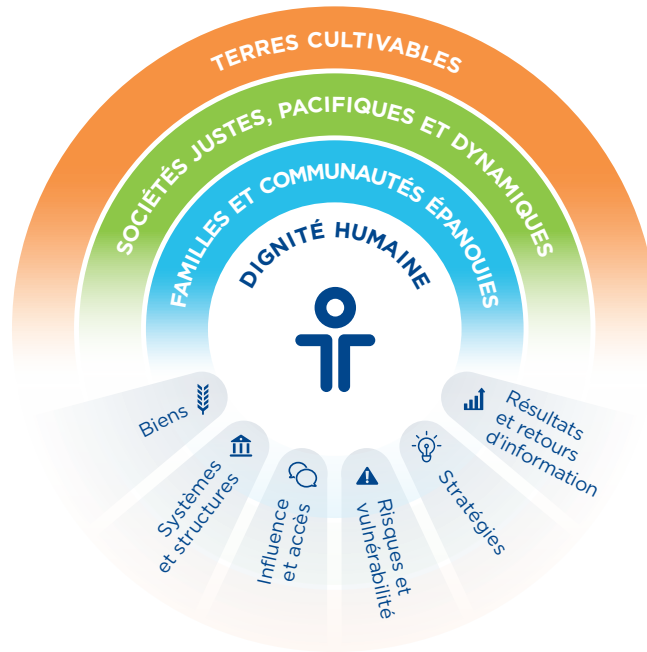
TERRES CULTIVABLES

SOCIÉTÉS JUSTES, PACIFIQUES ET DYNAMIQUES

FAMILLES ET COMMUNAUTÉS ÉPANOUIES

DIGNITÉ HUMAINE

Biens

Systèmes et structures

Influence et accès

Risques et vulnérabilité

Stratégies

Résultats et retours d'information